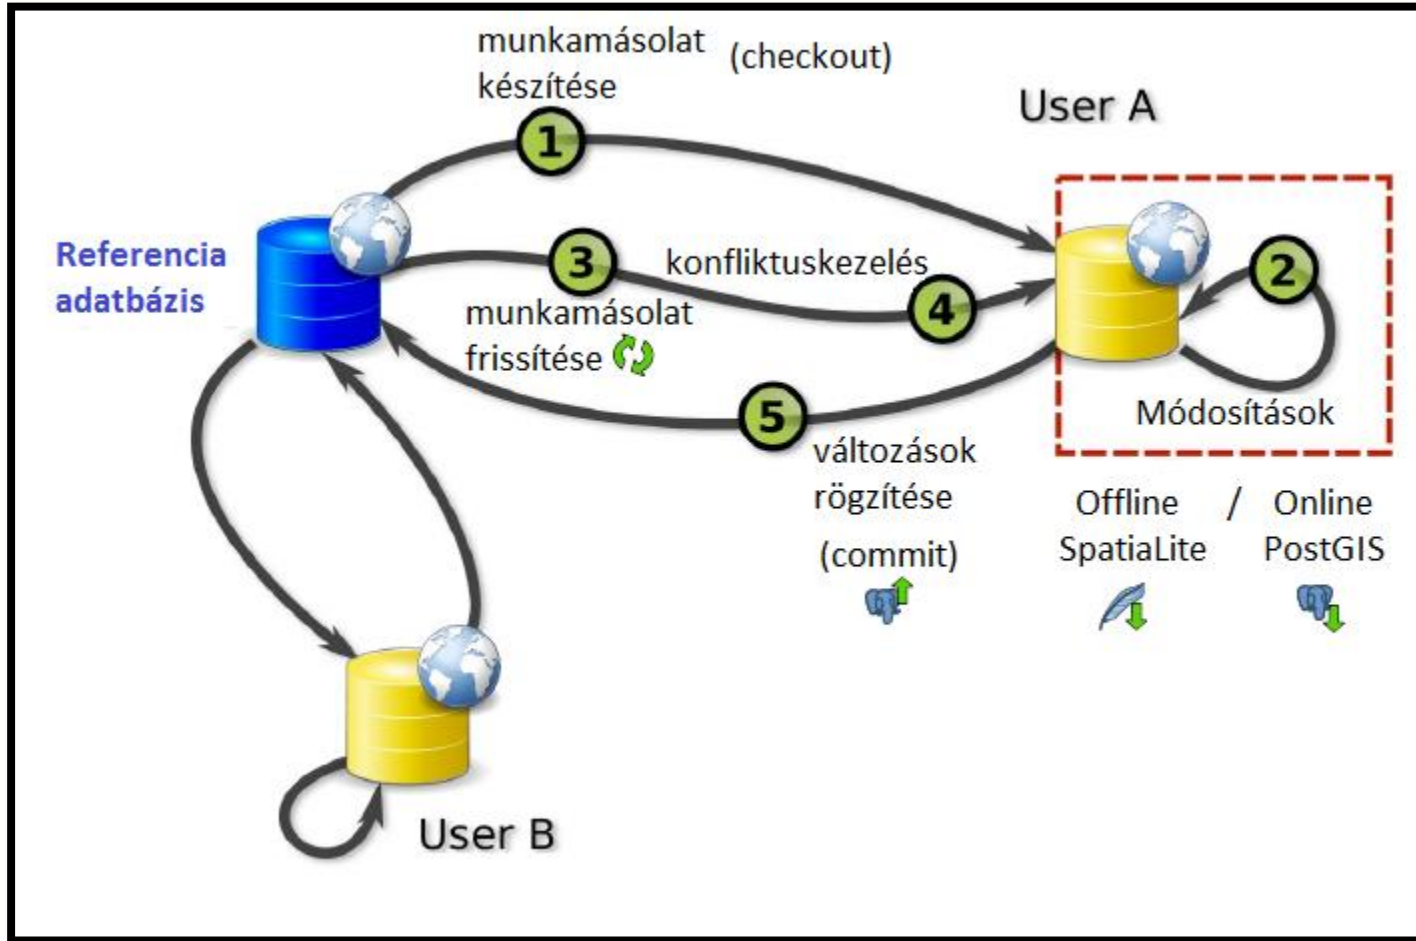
munkamásolat készítése (checkout)

1

User A

Referencia adatbázis

3

konfliktuskezelés

2

4

munkamásolat frissítése

5

Módosítások

változások rögzítése (commit)

Offline SpatiaLite / Online PostGIS

User B